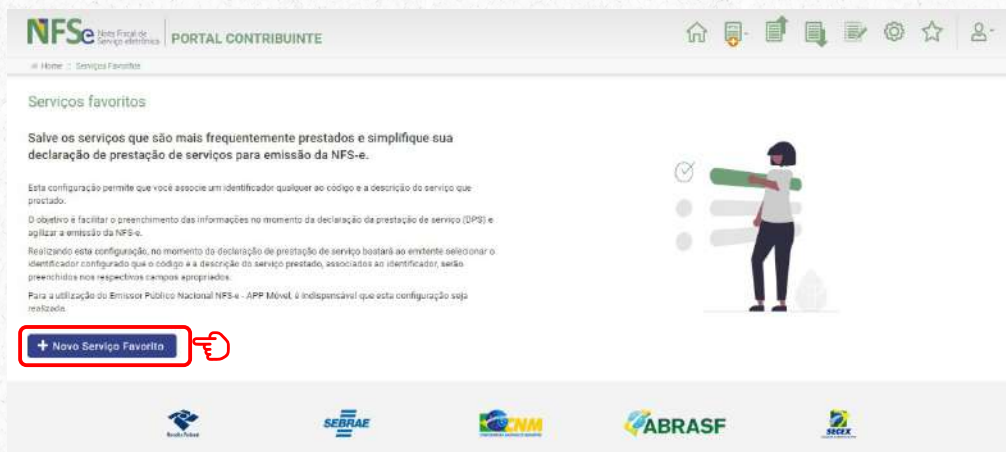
NFSe Nota Fiscal de Serviço eletrônica | PORTAL CONTRIBUINTE

Home :: Serviços Favoritos

Serviços favoritos

Salve os serviços que são mais frequentemente prestados e simplifique sua declaração de prestação de serviços para emissão da NFS-e.

Esta configuração permite que você associe um identificador qualquer ao código e a descrição do serviço que prestado.

O objetivo é facilitar o preenchimento das informações no momento da declaração da prestação de serviço (DPS) e agilizar a emissão da NFS-e.

Realizando esta configuração, no momento da declaração de prestação de serviço bastará ao emitente selecionar o identificador configurado que o código e a descrição do serviço prestado, associados ao identificador, serão preenchidos nos respectivos campos apropriados.

Para a utilização do Emissor Público Nacional NFS-e - APP Móvel, é indispensável que esta configuração seja realizada.

+ Novo Serviço Favorito

Receita Federal

SEBRAE

CNM

ABRASF

SECEX